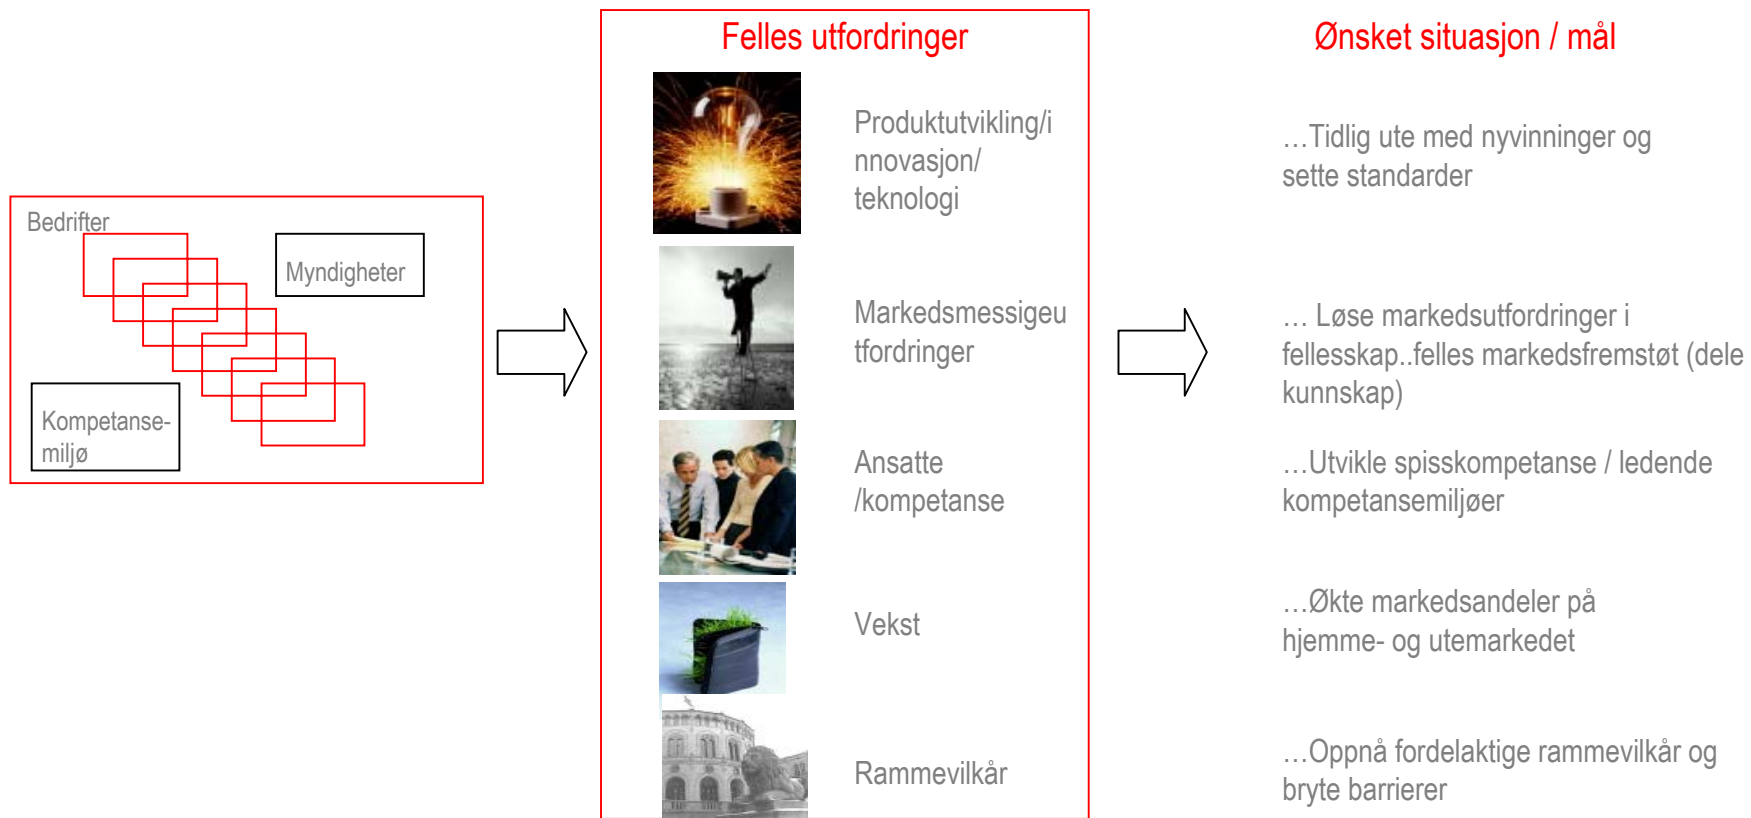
Bedrifter

Myndigheter

Kompetanse-miljø

Felles utfordringer

Produktutvikling/innovasjon/ teknologi

Markedsmessigeutfordringer

Ansatte /kompetanse

Vekst

Rammevilkår

Ønsket situasjon / mål

…Tidlig ute med nyvinninger og sette standarder

… Løse markedsutfordringer i fellesskap..felles markedsfremstøt (dele kunnskap)

…Utvikle spisskompetanse / ledende kompetansemiljøer

…Økte markedsandeler på hjemme- og utemarkedet

…Oppnå fordelaktige rammevilkår og bryte barrierer